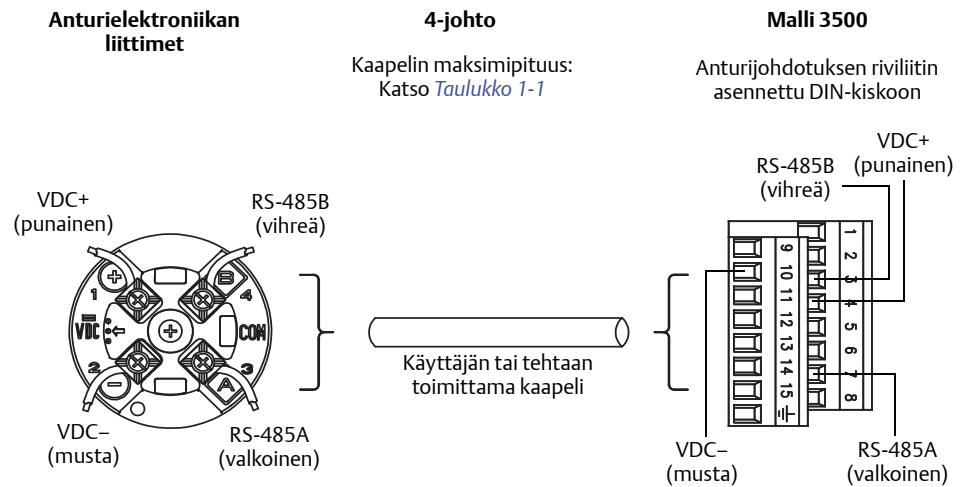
Anturielektroniikan liittimet

4-johto

Kaapelin maksimipituus: Katso Taulukko 1-1

Malli 3500

Anturijohdotuksen riviliitin asennettu DIN-kiskoon

VDC+
(punainen)

RS-485B
(vihreä)

1
4
VDC
COM
2
3
A
B

VDC–
(musta)

RS-485A
(valkoinen)

Käyttäjän tai tehtaan toimittama kaapeli

RS-485B
(vihreä)

VDC+
(punainen)

9
10
11
12
13
14
15
1
2
3
4
5
6
7
8

VDC–
(musta)

RS-485A
(valkoinen)